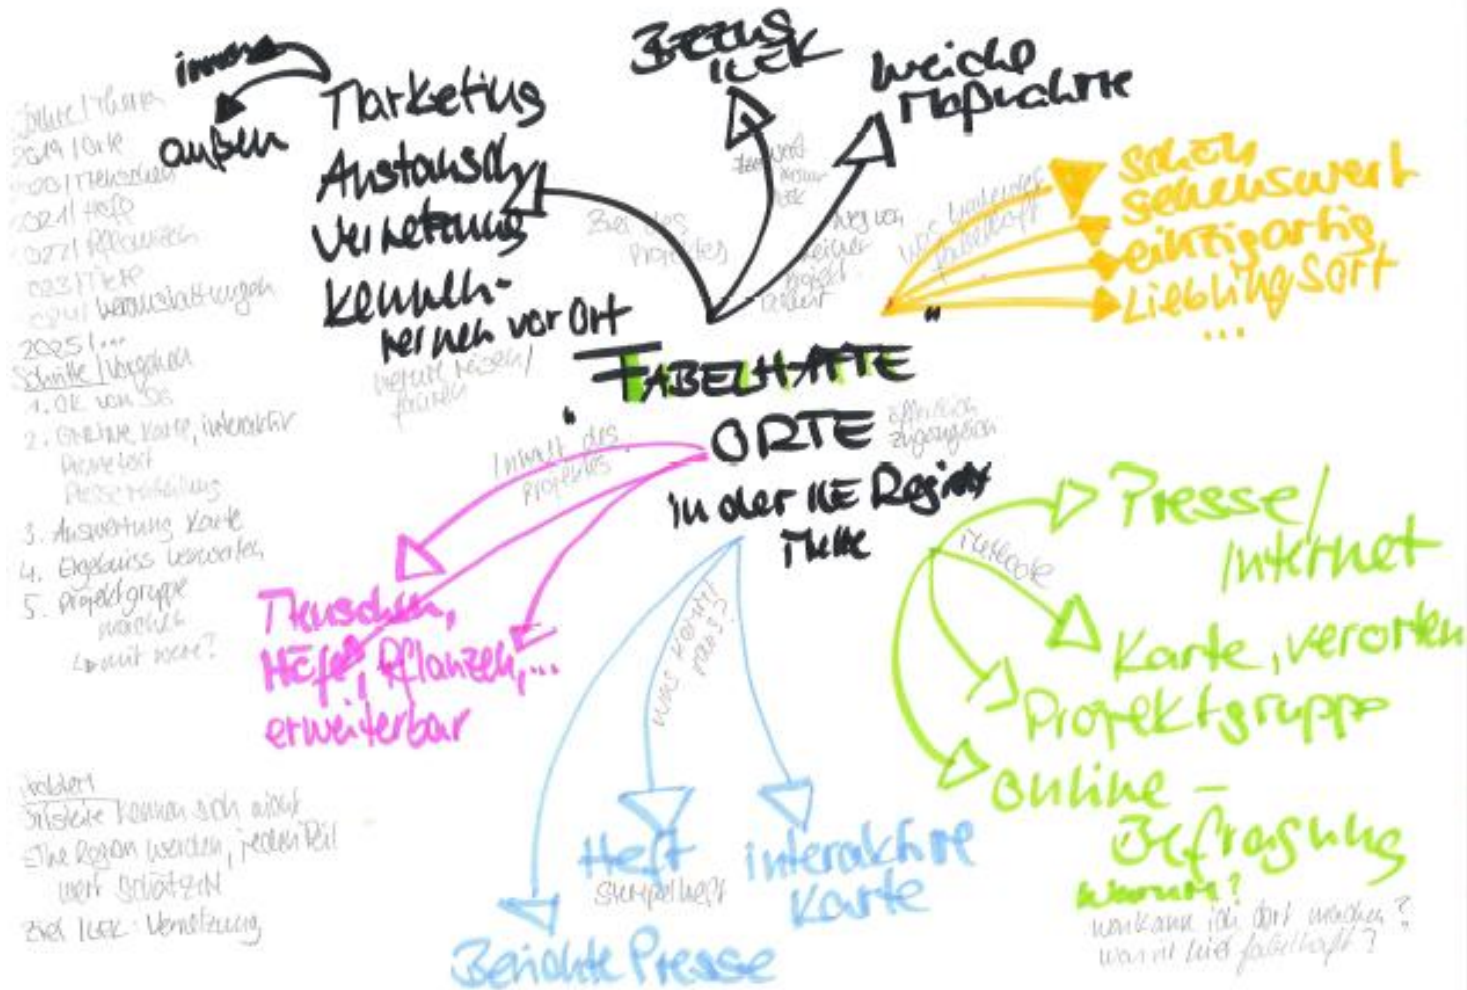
innen
außen
Marketing
Austausch
Vernetzung
kennenlernen vor Ort
Bezug ILEK
weiche Standorte
Zeitlicher Plan
2019 Idee
2020 Planung
2021 Heft
2022 Pflanzen
2023 Tiere
2024 Veranstaltungen
2025 ...
Schritte / Vorgehen
1. OK von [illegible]
2. Online Karte, interaktiv
Presseartikel
Pressemitteilung
3. Auswertung Karte
4. Ergebnisse verorten
5. Projektgruppe
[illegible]
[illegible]
Bezug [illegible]
Zweck
Ziele des Projektes
Ziel des Projektes
was bedeutet fabelhaft
„
Schön
sehenswert
einzigartig
Lieblingsort
...
„FABELHAFTE ORTE
in der ILE Region Mitte
öffentlich zugänglich
Inhalt des Projektes
Themen, Höfe, Pflanzen, ...
erweiterbar
was kommt raus?
Heft
Stempelheft
interaktive Karte
Berichte Presse
Facebook
Presse / Internet
Karte, verorten
Projektgruppe
Online-Befragung
Warum?
Was kann ich dort machen?
Warum fabelhaft?
Leitbild
Bürger kennen sich nicht
Ihre Region kennen, jeden Teil wertschätzen
Ziel ILEK: Vernetzung